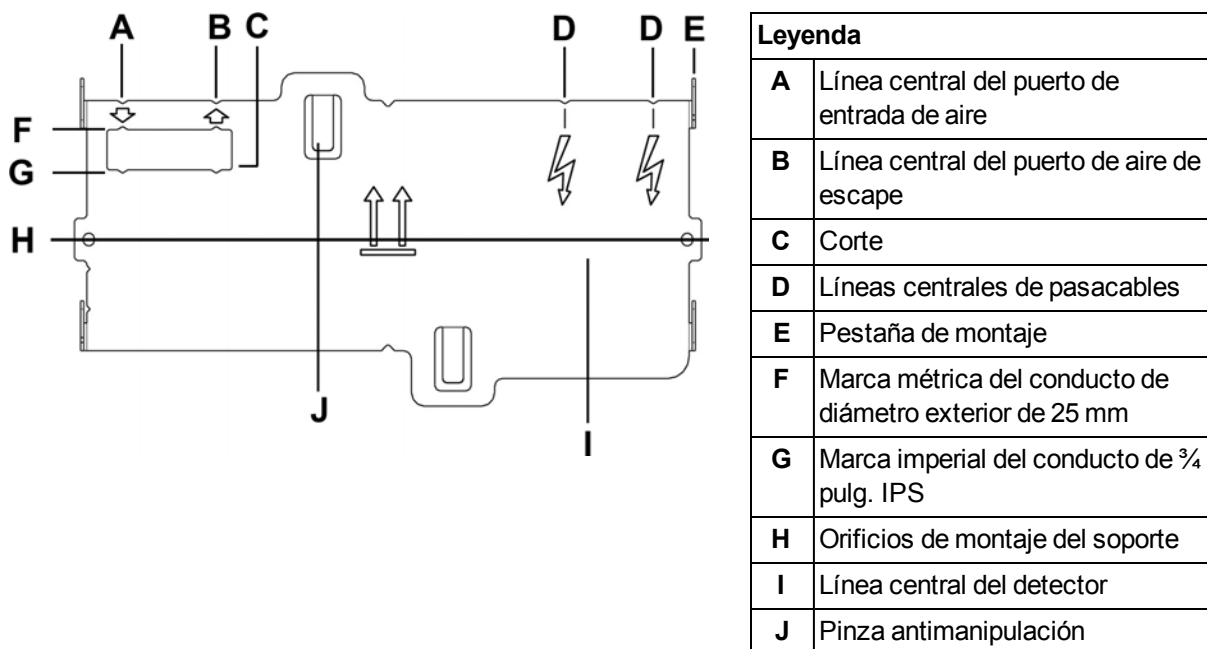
A B C D D E
F
G
H
J
I

| Leyenda | |
|---|---|
| A | Línea central del puerto de entrada de aire |
| B | Línea central del puerto de aire de escape |
| C | Corte |
| D | Líneas centrales de pasacables |
| E | Pestaña de montaje |
| F | Marca métrica del conducto de diámetro exterior de 25 mm |
| G | Marca imperial del conducto de ¾ pulg. IPS |
| H | Orificios de montaje del soporte |
| I | Línea central del detector |
| J | Pinza antimanipulación |